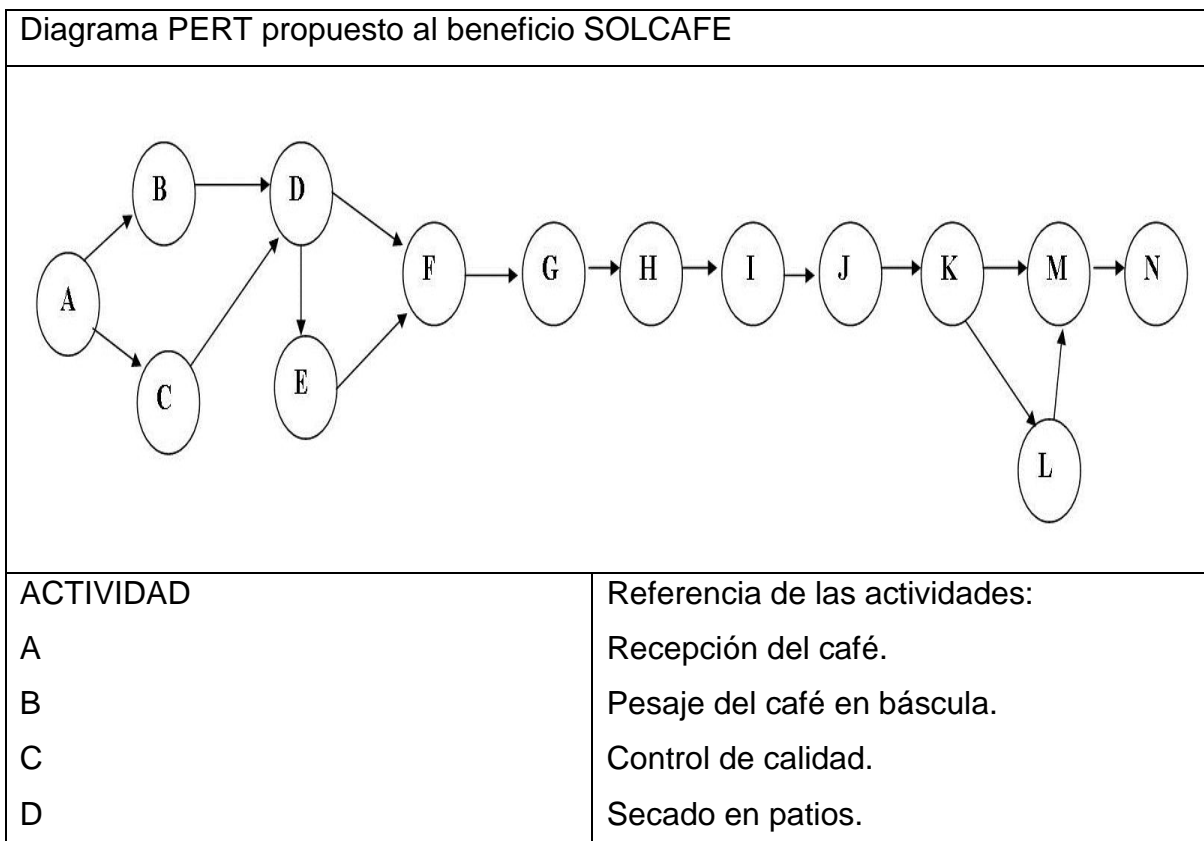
Diagrama PERT propuesto al beneficio SOLCAFE

B D A F G H I J K M N C E L

| ACTIVIDAD | Referencia de las actividades: |
|---|---|
| A | Recepción del café. |
| B | Pesaje del café en báscula. |
| C | Control de calidad. |
| D | Secado en patios. |